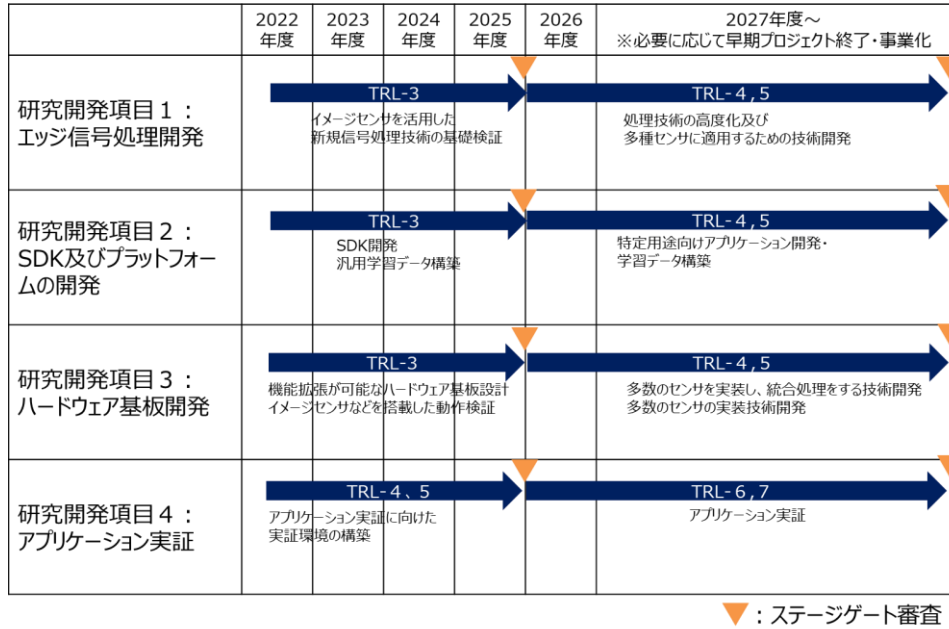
| | 2022年度 | 2023年度 | 2024年度 | 2025年度 | 2026年度 | 2027年度～ ※必要に応じて早期プロジェクト終了・事業化 |
|---|---|---|---|---|---|---|
| 研究開発項目１：エッジ信号処理開発 | TRL-3 イメージセンサを活用した新規信号処理技術の基礎検証 | | | | TRL-4，5 処理技術の高度化及び多種センサに適用するための技術開発 | |
| 研究開発項目２：SDK及びプラットフォームの開発 | TRL-3 SDK開発 汎用学習データ構築 | | | | TRL-4，5 特定用途向けアプリケーション開発・学習データ構築 | |
| 研究開発項目３：ハードウェア基板開発 | TRL-3 機能拡張が可能なハードウェア基板設計 イメージセンサなどを搭載した動作検証 | | | | TRL-4，5 多数のセンサを実装し、統合処理をする技術開発 多数のセンサの実装技術開発 | |
| 研究開発項目４：アプリケーション実証 | TRL-4、5 アプリケーション実証に向けた実証環境の構築 | | | | TRL-6，7 アプリケーション実証 | |

▼：ステージゲート審査